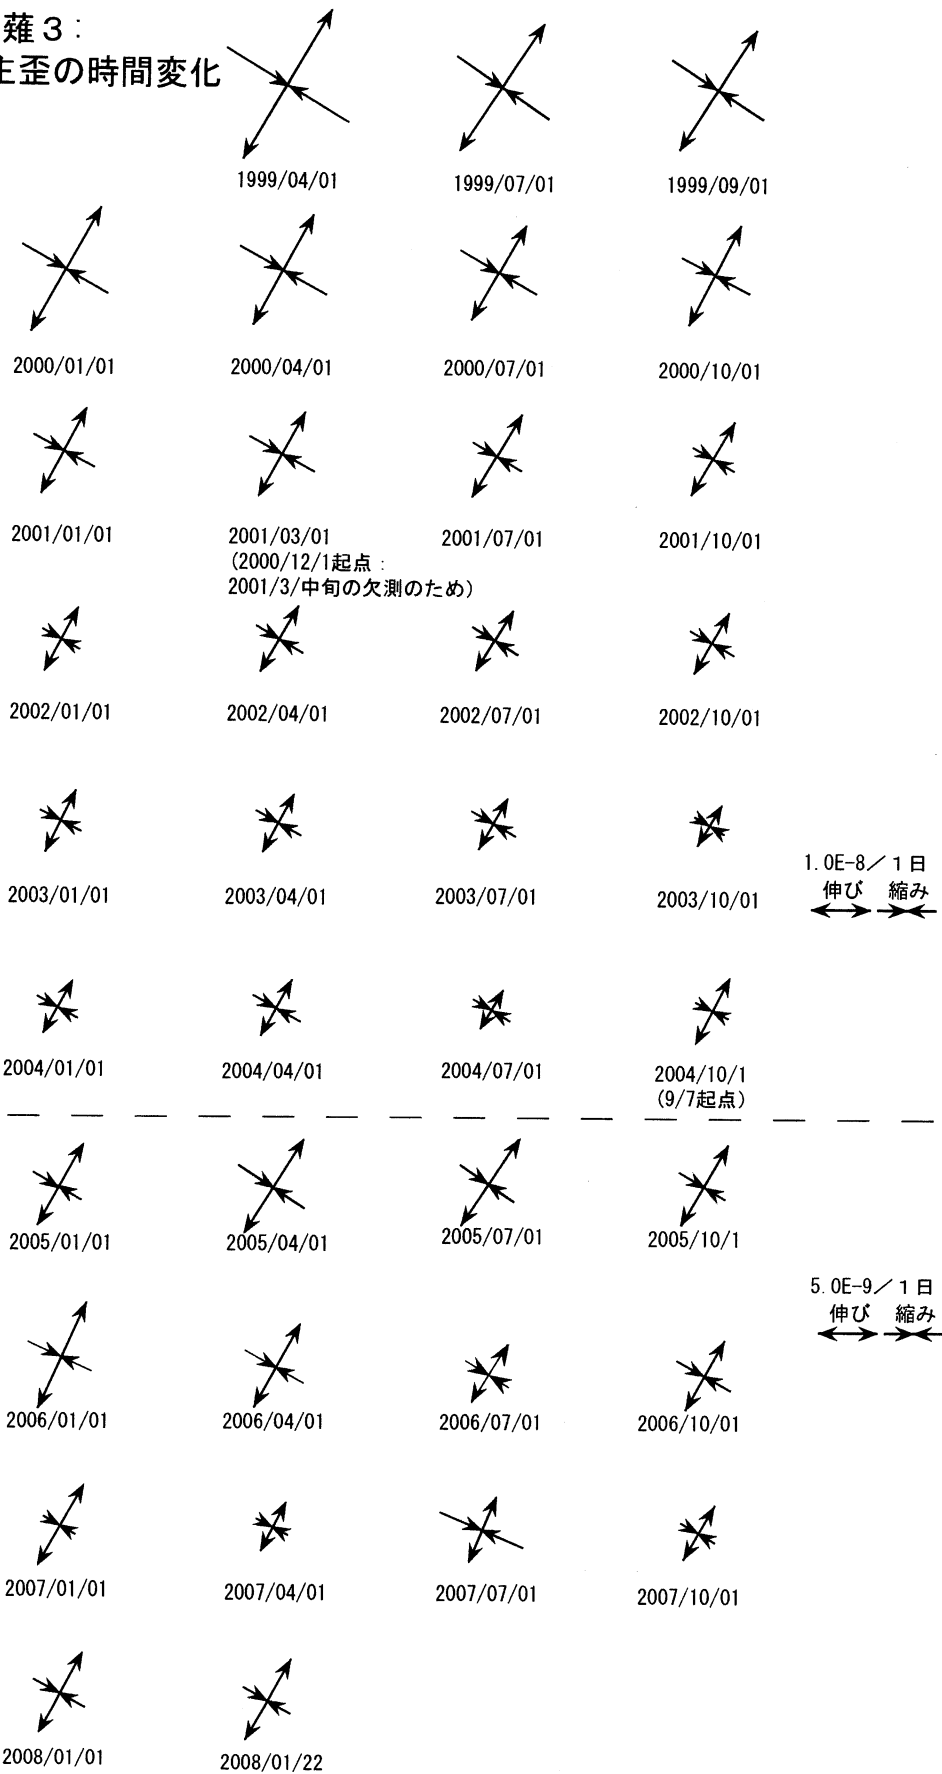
薩３:
主歪の時間変化

1999/04/01
1999/07/01
1999/09/01

2000/01/01
2000/04/01
2000/07/01
2000/10/01

2001/01/01
2001/03/01
(2000/12/1起点：
2001/3/中旬の欠測のため)
2001/07/01
2001/10/01

2002/01/01
2002/04/01
2002/07/01
2002/10/01

2003/01/01
2003/04/01
2003/07/01
2003/10/01

1.0E-8／１日
伸び　縮み

2004/01/01
2004/04/01
2004/07/01
2004/10/1
(9/7起点)

2005/01/01
2005/04/01
2005/07/01
2005/10/1

5.0E-9／１日
伸び　縮み

2006/01/01
2006/04/01
2006/07/01
2006/10/01

2007/01/01
2007/04/01
2007/07/01
2007/10/01

2008/01/01
2008/01/22